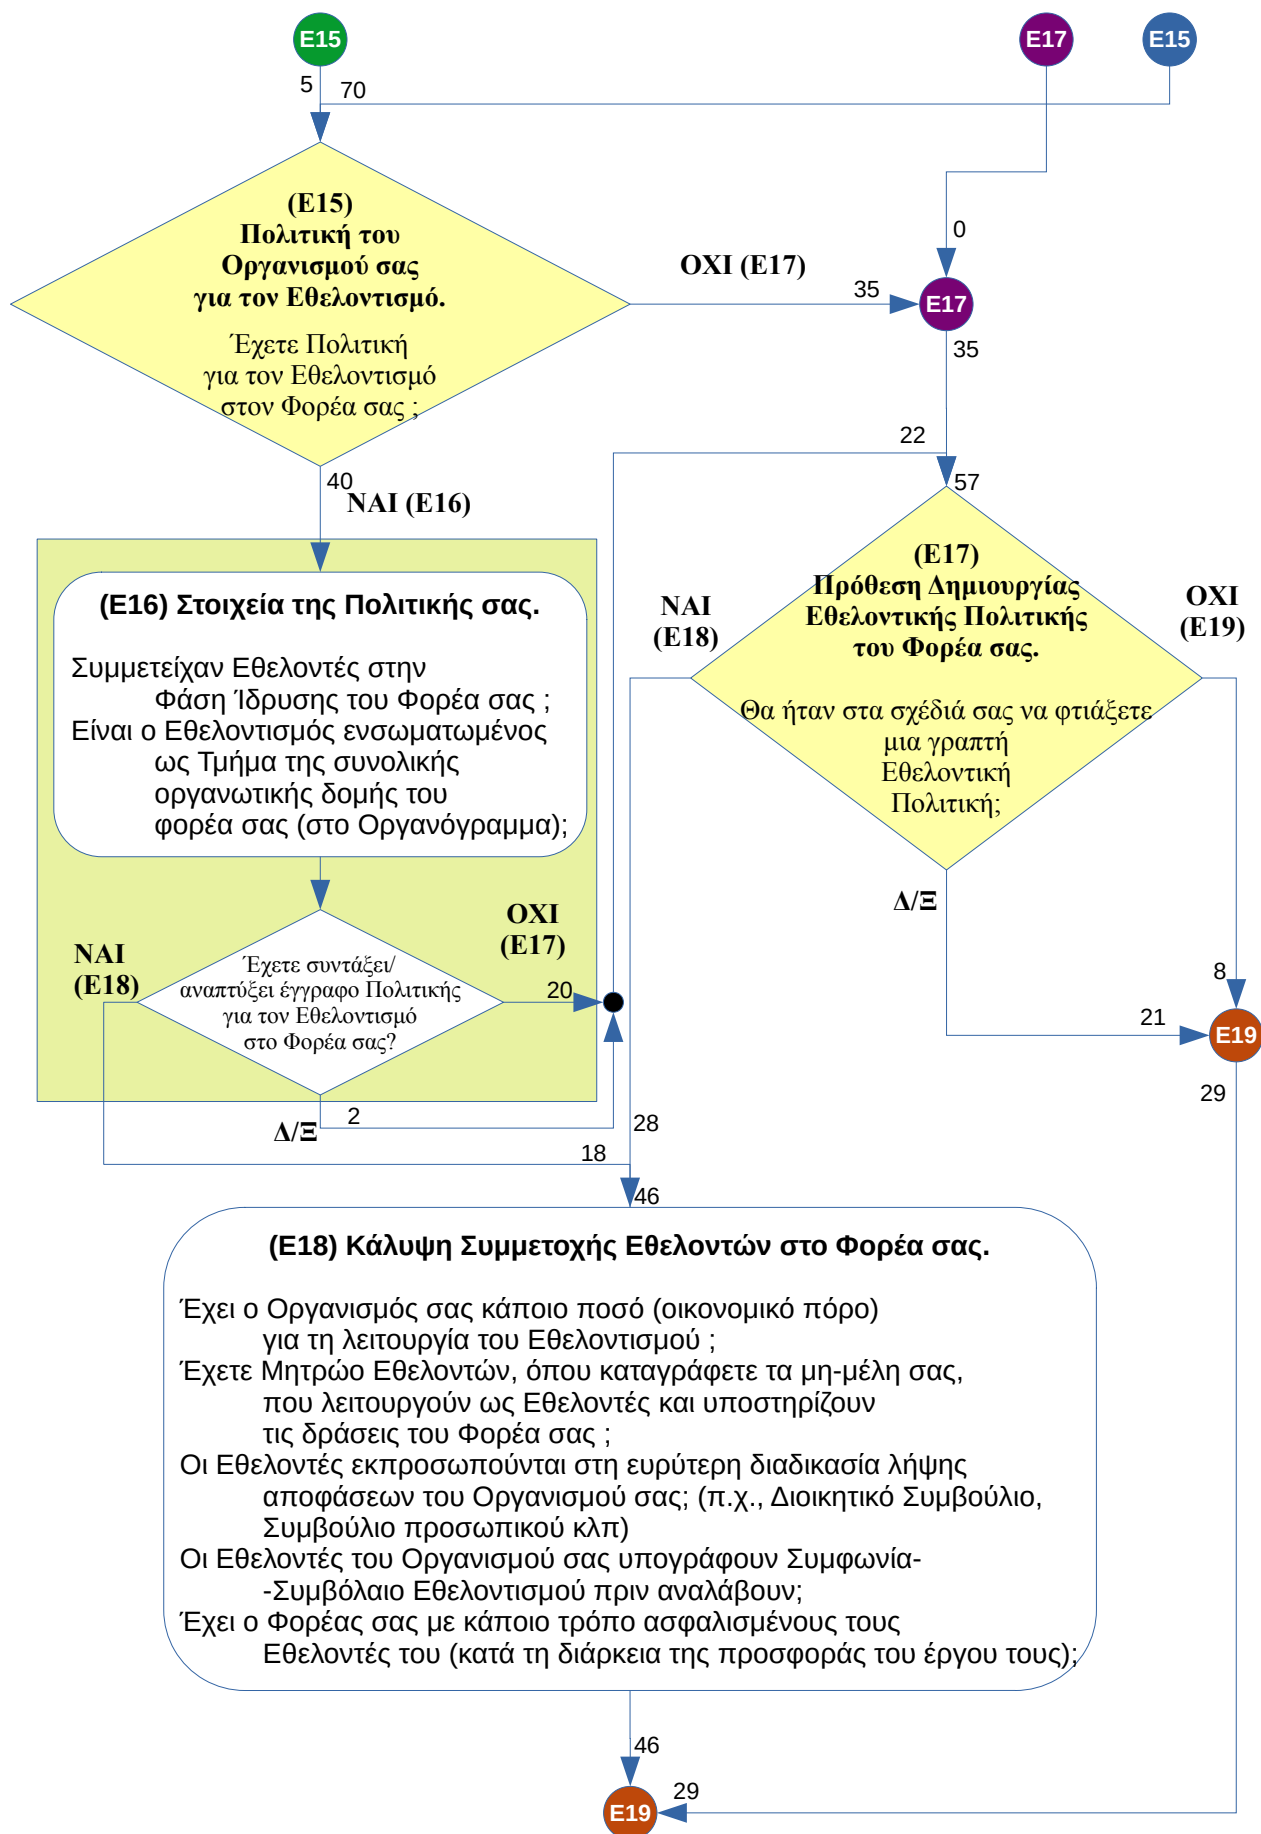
E15

E17

E15

5

70

(E15)
Πολιτική του
Οργανισμού σας
για τον Εθελοντισμό.

Έχετε Πολιτική
για τον Εθελοντισμό
στον Φορέα σας ;

0

ΟΧΙ (Ε17)

35

E17

35

22

40

ΝΑΙ (Ε16)

57

(E16) Στοιχεία της Πολιτικής σας.

Συμμετείχαν Εθελοντές στην Φάση Ίδρυσης του Φορέα σας ;
Είναι ο Εθελοντισμός ενσωματωμένος ως Τμήμα της συνολικής οργανωτικής δομής του φορέα σας (στο Οργανόγραμμα);

ΝΑΙ
(Ε18)

(E17)
Πρόθεση Δημιουργίας
Εθελοντικής Πολιτικής
του Φορέα σας.

Θα ήταν στα σχέδιά σας να φτιάξετε μια γραπτή Εθελοντική Πολιτική;

ΟΧΙ
(Ε19)

Δ/Ξ

ΟΧΙ
(Ε17)

ΝΑΙ
(Ε18)

Έχετε συντάξει/
αναπτύξει έγγραφο Πολιτικής
για τον Εθελοντισμό
στο Φορέα σας?

20

8

21

E19

29

2

Δ/Ξ

28

18

46

(E18) Κάλυψη Συμμετοχής Εθελοντών στο Φορέα σας.

Έχει ο Οργανισμός σας κάποιο ποσό (οικονομικό πόρο) για τη λειτουργία του Εθελοντισμού ;
Έχετε Μητρώο Εθελοντών, όπου καταγράφετε τα μη-μέλη σας, που λειτουργούν ως Εθελοντές και υποστηρίζουν τις δράσεις του Φορέα σας ;
Οι Εθελοντές εκπροσωπούνται στη ευρύτερη διαδικασία λήψης αποφάσεων του Οργανισμού σας; (π.χ., Διοικητικό Συμβούλιο, Συμβούλιο προσωπικού κλπ)
Οι Εθελοντές του Οργανισμού σας υπογράφουν Συμφωνία--Συμβόλαιο Εθελοντισμού πριν αναλάβουν;
Έχει ο Φορέας σας με κάποιο τρόπο ασφαλισμένους τους Εθελοντές του (κατά τη διάρκεια της προσφοράς του έργου τους);

46

29

E19